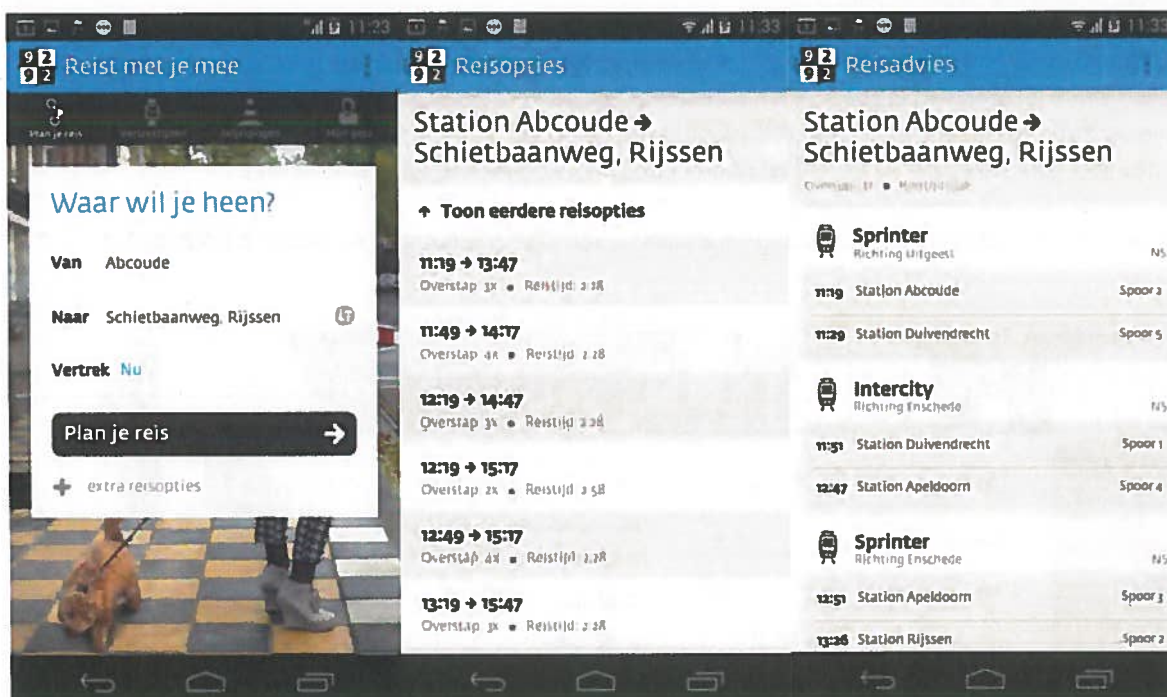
11:23

92 92 Reist met je mee

Plan je reis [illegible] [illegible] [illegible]

Waar wil je heen?

Van Abcoude

Naar Schietbaanweg, Rijssen

Vertrek Nu

Plan je reis

extra reisopties

11:33

92 92 Reisopties

Station Abcoude → Schietbaanweg, Rijssen

Toon eerdere reisopties

11:19 → 13:47
Overstap 3x • Reistijd 2:28

11:49 → 14:17
Overstap 4x • Reistijd 2:28

12:19 → 14:47
Overstap 3x • Reistijd 2:28

12:19 → 15:17
Overstap 2x • Reistijd 2:58

12:49 → 15:17
Overstap 4x • Reistijd 2:28

13:19 → 15:47
Overstap 3x • Reistijd 2:28

11:33

92 92 Reisadvies

Station Abcoude → Schietbaanweg, Rijssen

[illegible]

Sprinter
Richting Uitgeest
NS

11:19 Station Abcoude Spoor 2

11:29 Station Duivendrecht Spoor 5

Intercity
Richting Enschede
NS

11:51 Station Duivendrecht Spoor 1

12:47 Station Apeldoorn Spoor 4

Sprinter
Richting Enschede
NS

12:51 Station Apeldoorn Spoor 3

13:26 Station Rijssen Spoor 2